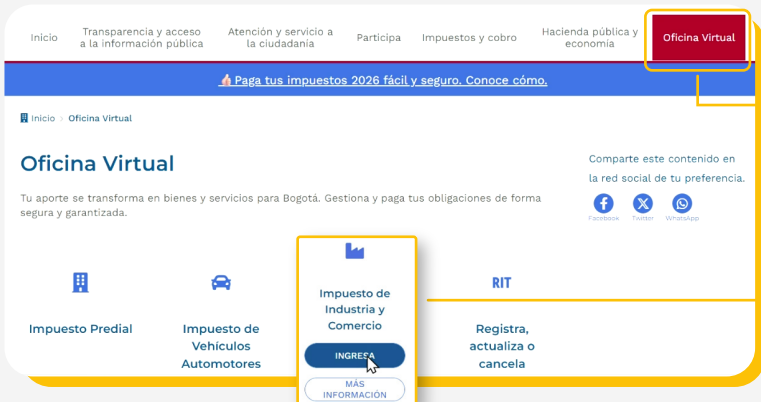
Inicio | Transparencia y acceso a la información pública | Atención y servicio a la ciudadanía | Participa | Impuestos y cobro | Hacienda pública y economía | Oficina Virtual

Paga tus impuestos 2026 fácil y seguro. Conoce cómo.

Inicio › Oficina Virtual

Oficina Virtual

Tu aporte se transforma en bienes y servicios para Bogotá. Gestiona y paga tus obligaciones de forma segura y garantizada.

Comparte este contenido en la red social de tu preferencia.

Facebook Twitter WhatsApp

Impuesto Predial

Impuesto de Vehículos Automotores

Impuesto de Industria y Comercio

INGRESA

MÁS INFORMACIÓN

RIT

Registra, actualiza o cancela